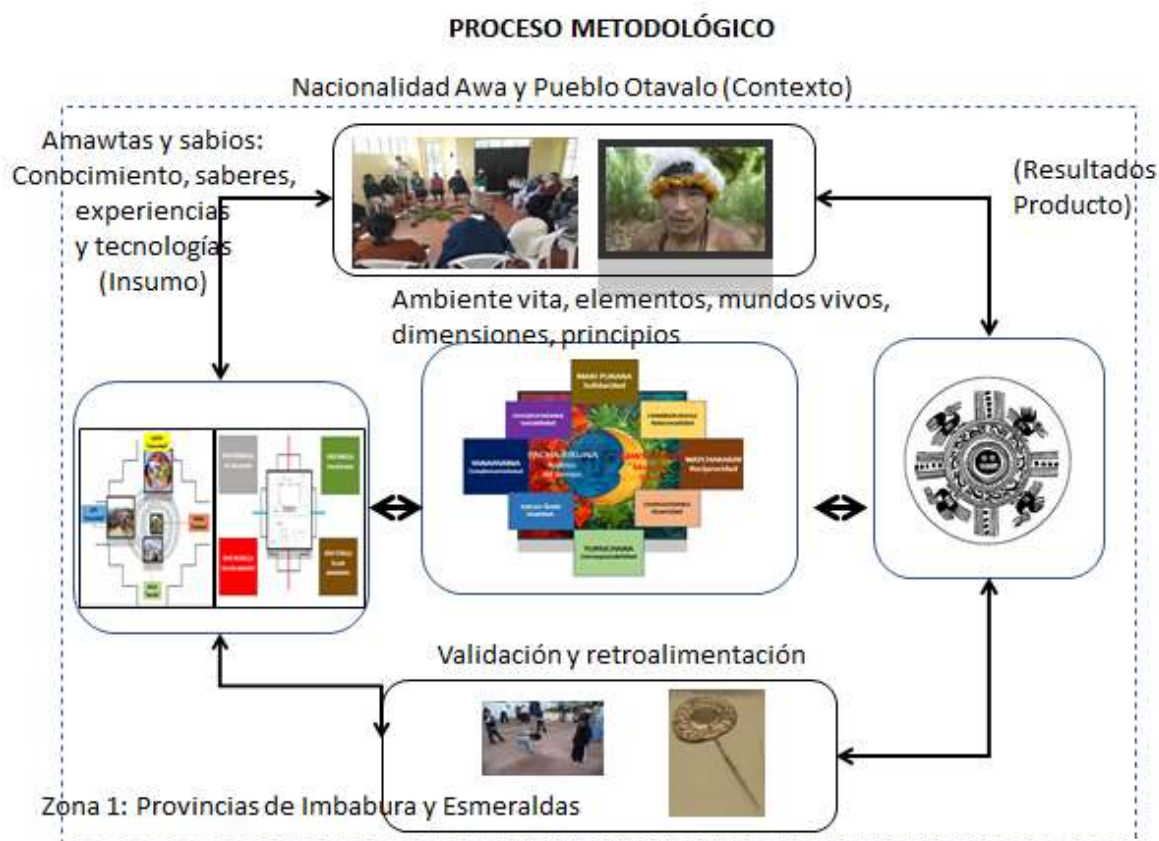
PROCESO METODOLÓGICO

Nacionalidad Awa y Pueblo Otavalo (Contexto)

Amawtas y sabios: Conocimiento, saberes, experiencias y tecnologías (Insumo)

(Resultados Producto)

Ambiente vita, elementos, mundos vivos, dimensiones, principios

PACHA RIKUNA

Validación y retroalimentación

Zona 1: Provincias de Imbabura y Esmeraldas